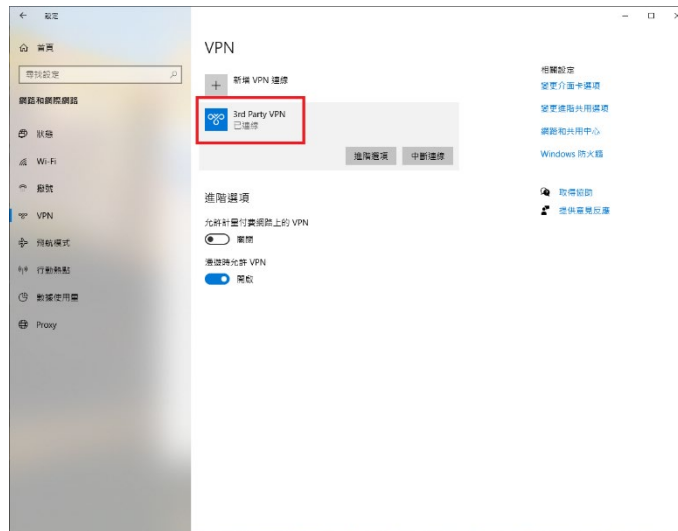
← 設定

⌂ 首頁

尋找設定

網路和網際網路

狀態

Wi-Fi

撥號

VPN

飛航模式

行動熱點

數據使用量

Proxy

VPN

+ 新增 VPN 連線

3rd Party VPN
已連線

進階選項 中斷連線

進階選項

允許計量付費網路上的 VPN
關閉

漫遊時允許 VPN
開啟

相關設定

變更介面卡選項

變更進階共用選項

網路和共用中心

Windows 防火牆

取得協助

提供意見反應